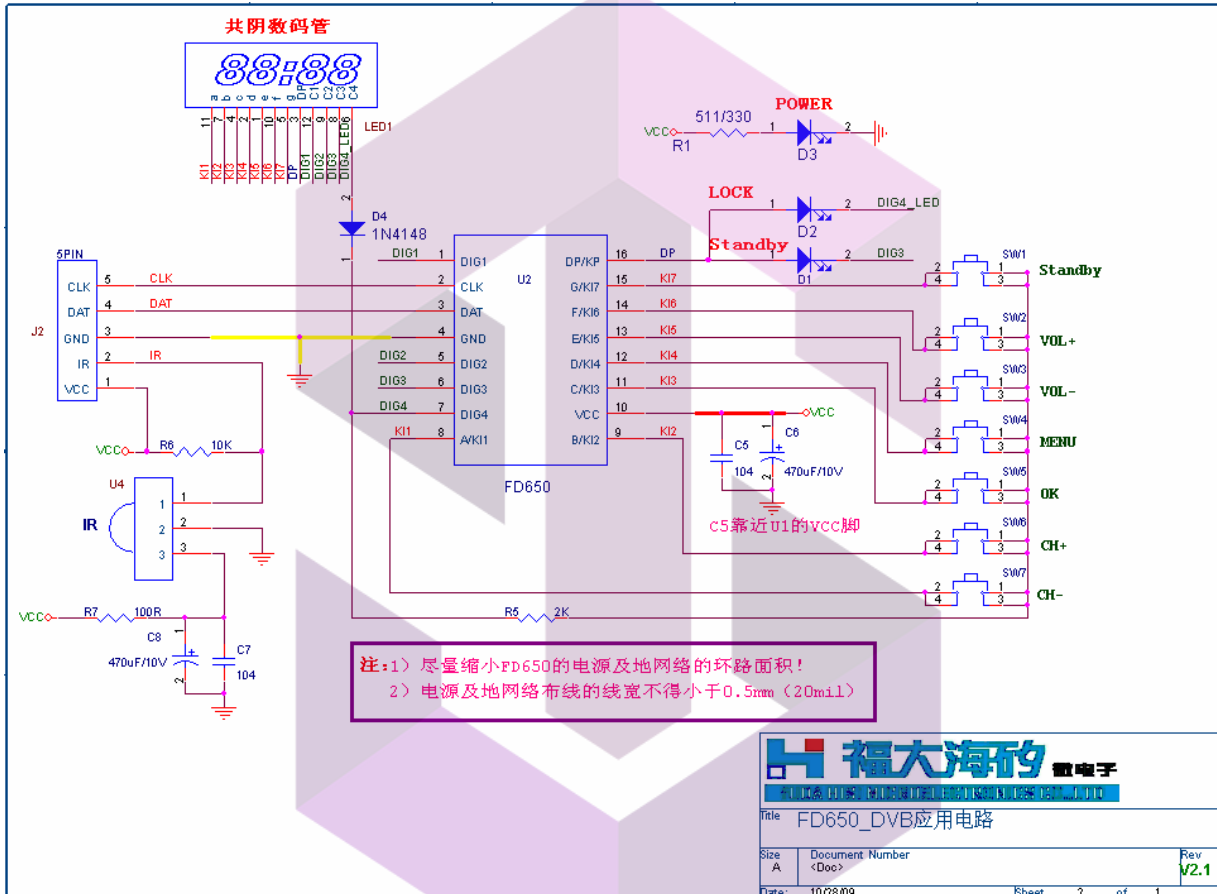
共阴数码管

88:88

a b c d e f g DP C1 C2 C3 C4

11 7 4 2 1 10 5 3 12 9 8 6

KI1 KI2 KI3 KI4 KI5 KI6 KI7 DP DIG1 DIG2 DIG3 DIG4_LED6

LED1

D4
1N4148

VCC 511/330 R1 1 2 D3 POWER

LOCK 1 2 D2 DIG4_LED

Standby 1 2 D1 DIG3

5PIN
J2
5 CLK CLK
4 DAT DAT
3 GND
2 IR IR
1 VCC

U2
DIG1 1 DIG1
2 CLK
3 DAT
4 GND
DIG2 5 DIG2
DIG3 6 DIG3
DIG4 7 DIG4
KI1 8 A/KI1

16 DP/KP DP
15 G/KI7 KI7
14 F/KI6 KI6
13 E/KI5 KI5
12 D/KI4 KI4
11 C/KI3 KI3
10 VCC
9 B/KI2 KI2

FD650

VCC
C5 104
C6 470uF/10V

C5靠近U1的VCC脚

SW1 Standby
SW2 VOL+
SW3 VOL-
SW4 MENU
SW5 OK
SW6 CH+
SW7 CH-

VCC R6 10K

U4
IR
1 2 3

VCC R7 100R
C8 470uF/10V
C7 104

R5 2K

注：1）尽量缩小FD650的电源及地网络的环路面积！
2）电源及地网络布线的线宽不得小于0.5mm（20mil）

福大海矽 微电子

Title
FD650_DVB应用电路

Size A
Document Number
<Doc>
Rev
V2.1

Date: 10/28/09 Sheet 2 of 1